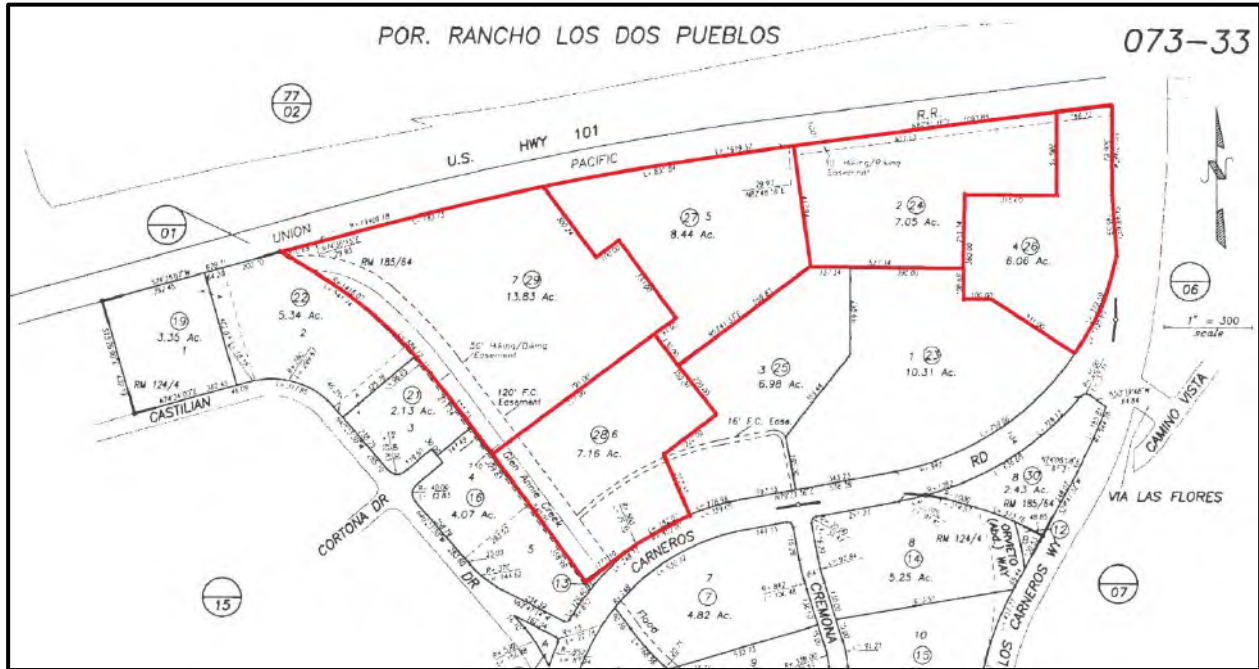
POR. RANCHO LOS DOS PUEBLOS

073–33

77
02

U.S. HWY 101

PACIFIC

R.R.

UNION

01

06

07

15

RM 185/64

RM 124/4

7 29
13.83 Ac.

27 5
8.44 Ac.

2 24
7.05 Ac.

4 26
6.06 Ac.

22
5.34 Ac.
2

19
3.35 Ac.
1

21
2.13 Ac.
3

3 25
6.98 Ac.

1 23
10.31 Ac.

28 6
7.16 Ac.

16
4.07 Ac.
4

5

13

7
7
4.82 Ac.

8
14
5.25 Ac.

8 30
2.43 Ac.

10
15

9

12

50' Hiking/Biking Easement

10' Hiking/Biking Easement

120' F.C. Easement

16' F.C. Ease.

Glen Annie Creek

CASTILIAN

CORTONA DR

DR

CARNEROS

RD

CREMONA

OLIVETO (ANGL) WAY

LOS CARNEROS WY

VIA LAS FLORES

CAMINO VISTA

Flood

RM 124/4

RM 185/64

1" = 300 scale